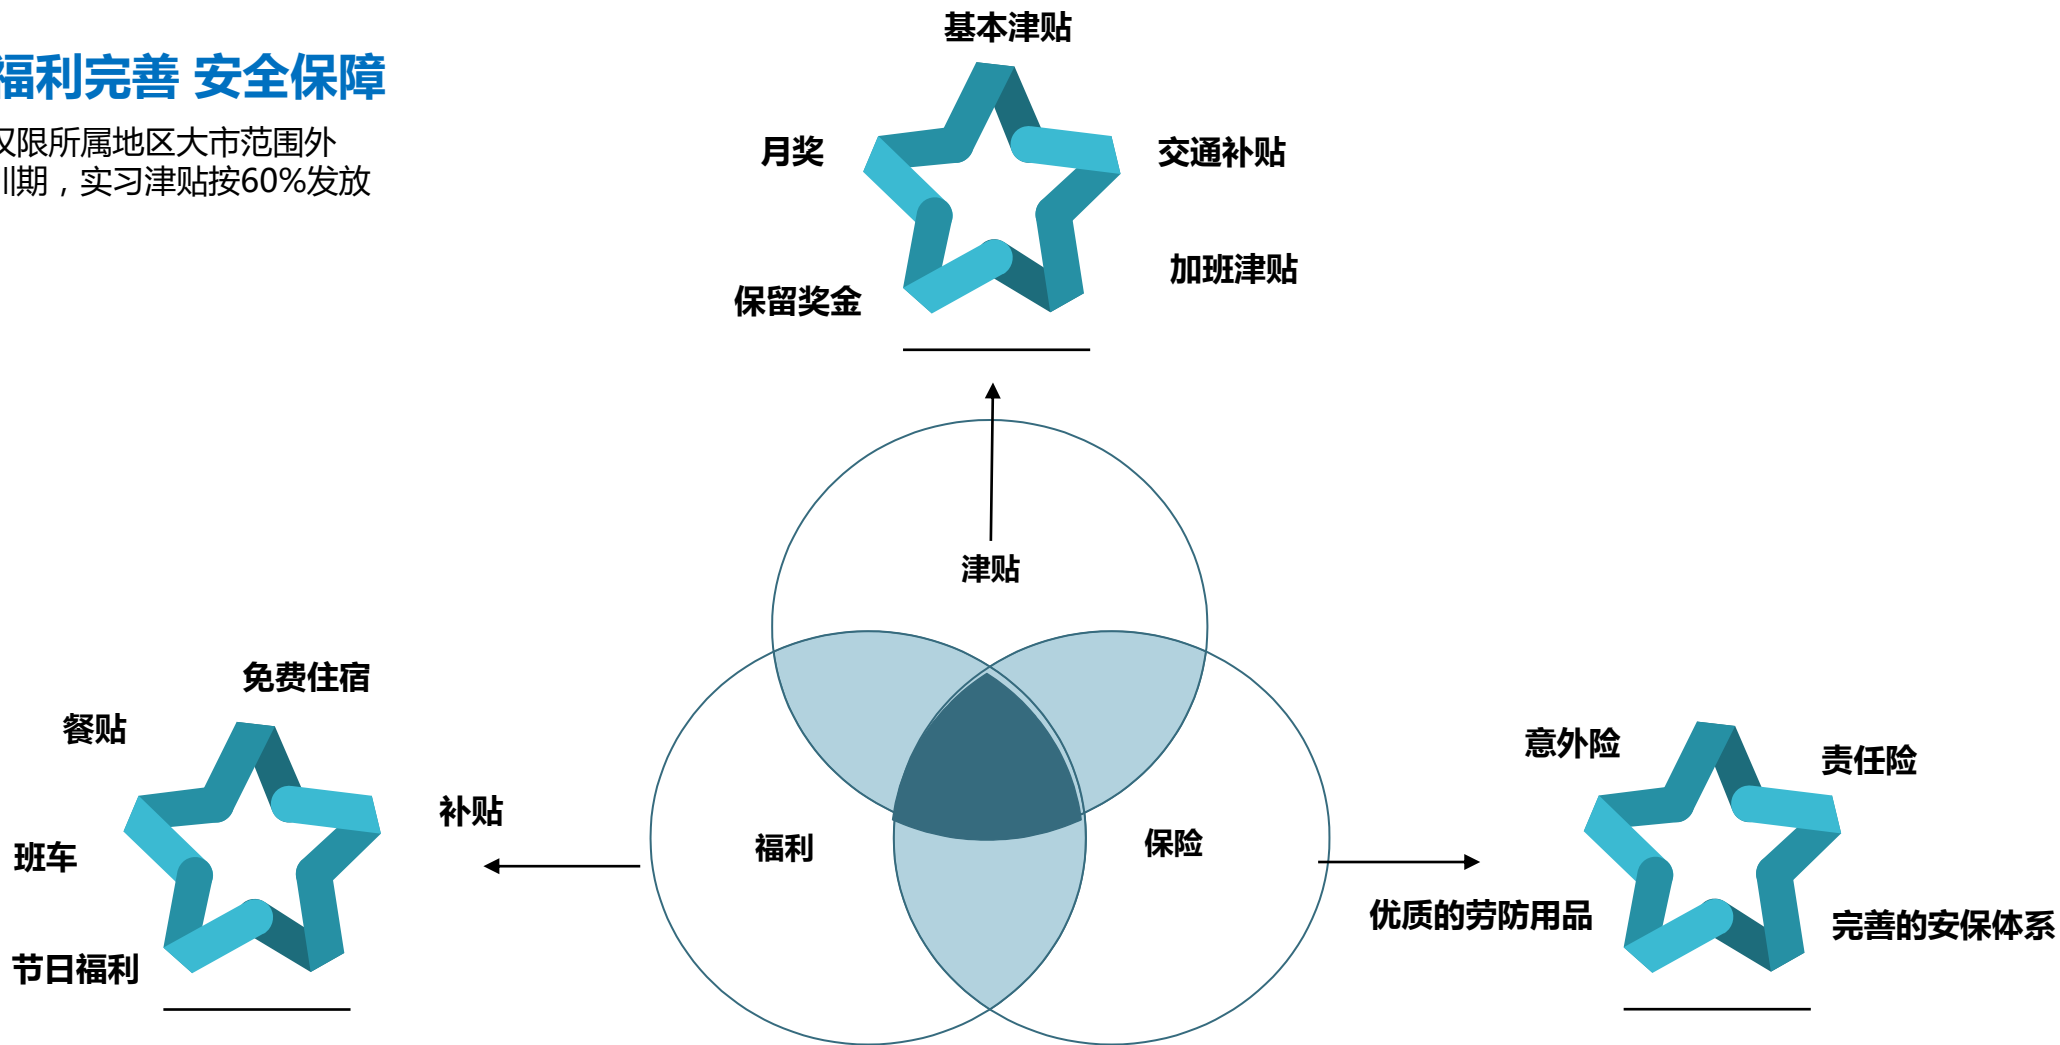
福利完善 安全保障

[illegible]仅限所属地区大市范围外
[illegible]训期，实习津贴按60%发放

基本津贴
月奖
交通补贴
加班津贴
保留奖金

津贴
福利
保险

免费住宿
餐贴
补贴
班车
节日福利

意外险
责任险
优质的劳防用品
完善的安保体系